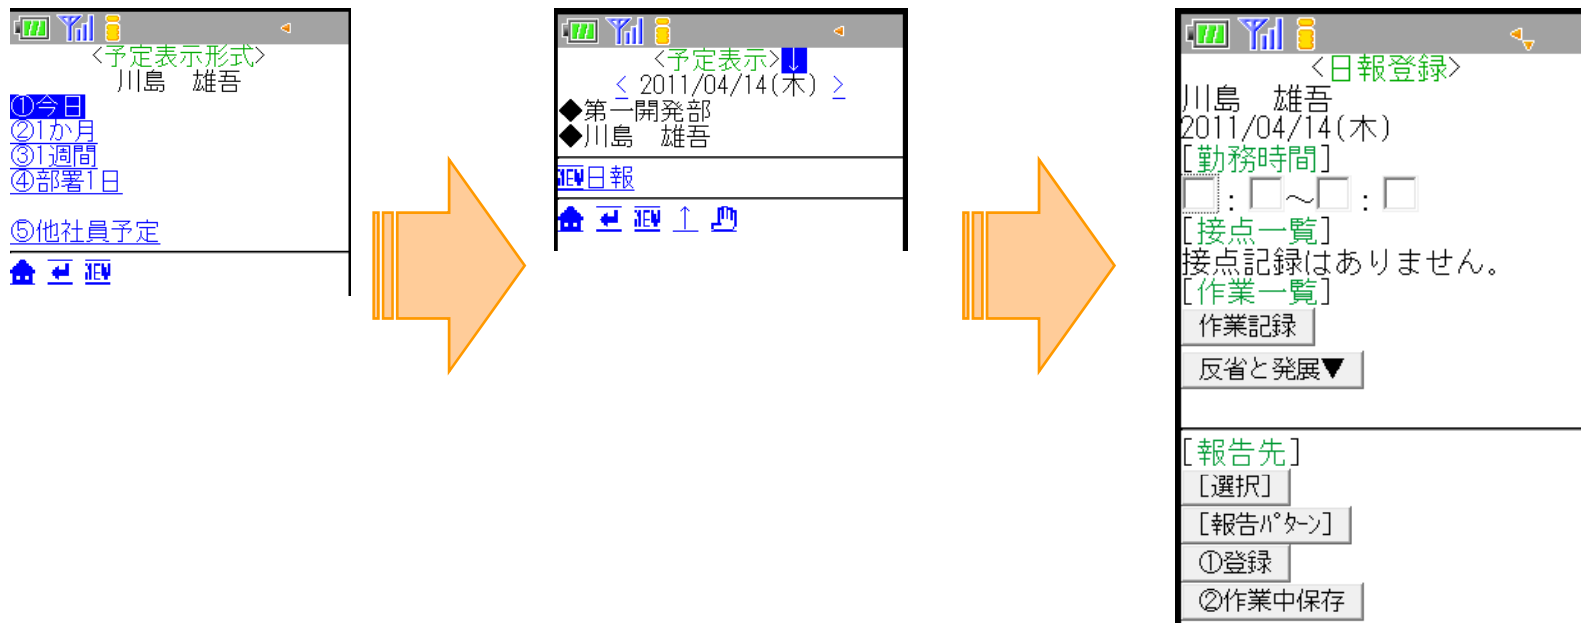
<予定表示形式>
川島　雄吾
①今日
②1か月
③1週間
④部署1日

⑤他社員予定

NEW

<予定表示>↓
< 2011/04/14(木) >
◆第一開発部
◆川島　雄吾

NEW日報

NEW ↑

<日報登録>
川島　雄吾
2011/04/14(木)
[勤務時間]
: ～ :
[接点一覧]
接点記録はありません。
[作業一覧]
作業記録
反省と発展▼

[報告先]
[選択]
[報告ﾊﾟﾀｰﾝ]
①登録
②作業中保存